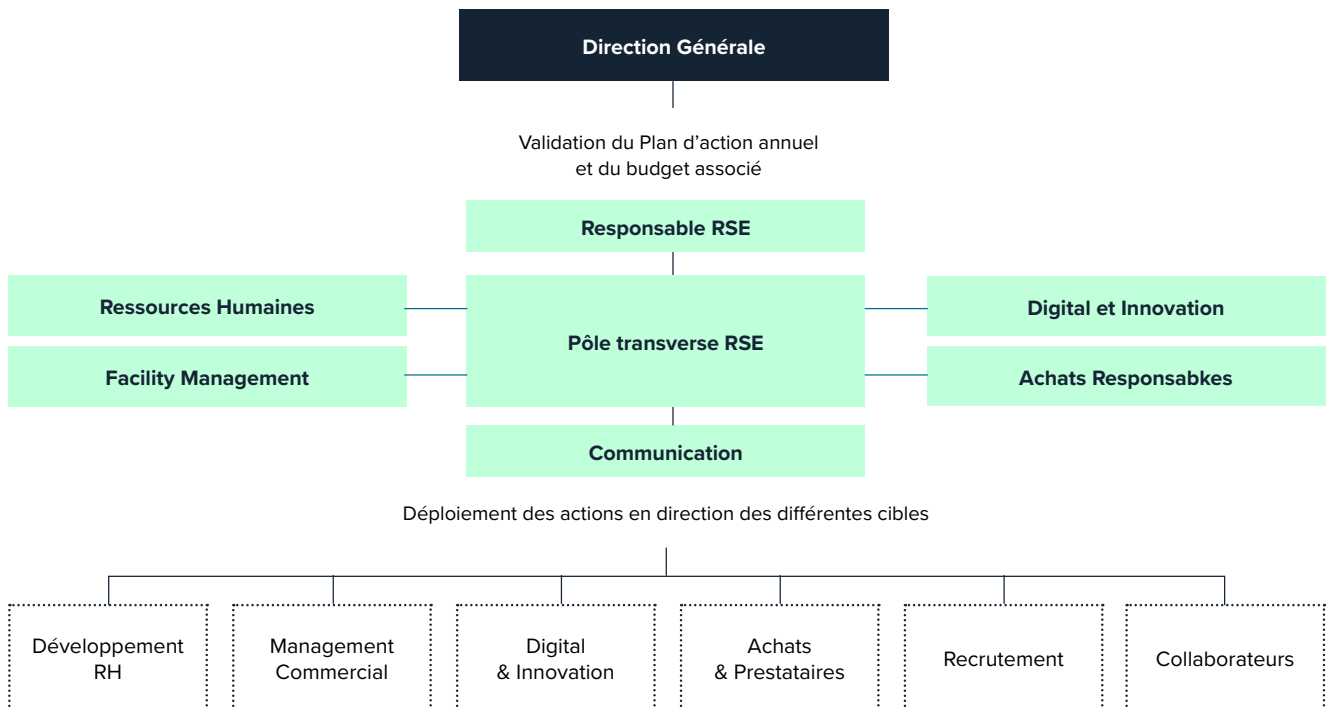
Direction Générale

Validation du Plan d'action annuel et du budget associé

Responsable RSE

Ressources Humaines

Facility Management

Pôle transverse RSE

Digital et Innovation

Achats Responsabkes

Communication

Déploiement des actions en direction des différentes cibles

Développement RH

Management Commercial

Digital & Innovation

Achats & Prestataires

Recrutement

Collaborateurs